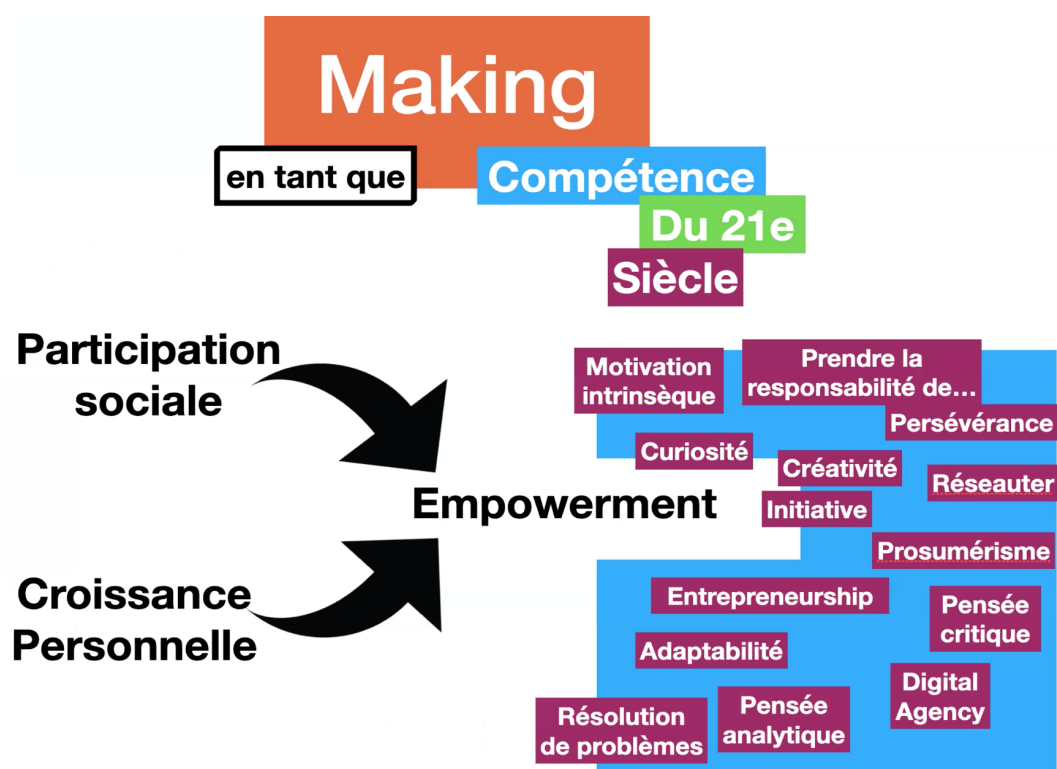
Making

en tant que

Compétence

Du 21e

Siècle

Participation sociale

Croissance Personnelle

Empowerment

Motivation intrinsèque

Prendre la responsabilité de…

Persévérance

Curiosité

Créativité

Réseauter

Initiative

Prosumérisme

Entrepreneurship

Pensée critique

Adaptabilité

Digital Agency

Résolution de problèmes

Pensée analytique